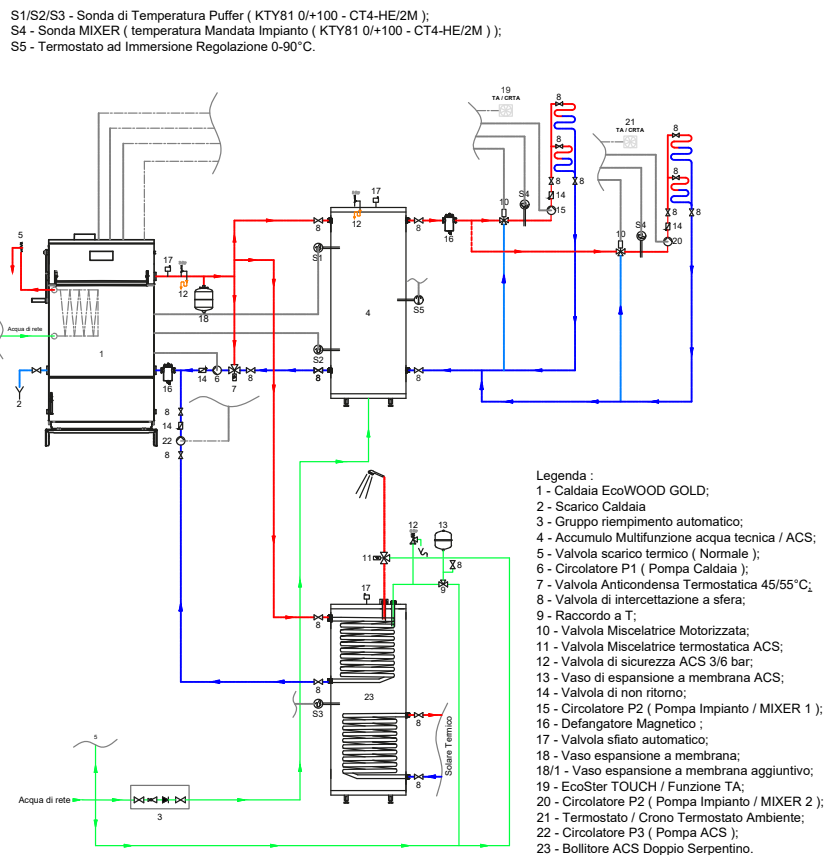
S1/S2/S3 - Sonda di Temperatura Puffer ( KTY81 0/+100 - CT4-HE/2M );
S4 - Sonda MIXER ( temperatura Mandata Impianto ( KTY81 0/+100 - CT4-HE/2M ) );
S5 - Termostato ad Immersione Regolazione 0-90°C.

19
TA / CRTA
21
TA / CRTA
8
8
8
8
8
14
15
8
8
8
14
20
S4
10
S4
10
17
12
8
8
16
5
17
12
18
S1
4
S5
Acqua di rete
1
S2
16
14
6
7
8
8
8
Y
2
8
14
22
8
12
13
11
8
9
17
8
8
23
S3
8
Solare Termico
8
5
Acqua di rete
3

Legenda :
1 - Caldaia EcoWOOD GOLD;
2 - Scarico Caldaia
3 - Gruppo riempimento automatico;
4 - Accumulo Multifunzione acqua tecnica / ACS;
5 - Valvola scarico termico ( Normale );
6 - Circolatore P1 ( Pompa Caldaia );
7 - Valvola Anticondensa Termostatica 45/55°C;
8 - Valvola di intercettazione a sfera;
9 - Raccordo a T;
10 - Valvola Miscelatrice Motorizzata;
11 - Valvola Miscelatrice termostatica ACS;
12 - Valvola di sicurezza ACS 3/6 bar;
13 - Vaso di espansione a membrana ACS;
14 - Valvola di non ritorno;
15 - Circolatore P2 ( Pompa Impianto / MIXER 1 );
16 - Defangatore Magnetico ;
17 - Valvola sfiato automatico;
18 - Vaso espansione a membrana;
18/1 - Vaso espansione a membrana aggiuntivo;
19 - EcoSter TOUCH / Funzione TA;
20 - Circolatore P2 ( Pompa Impianto / MIXER 2 );
21 - Termostato / Crono Termostato Ambiente;
22 - Circolatore P3 ( Pompa ACS );
23 - Bollitore ACS Doppio Serpentino.